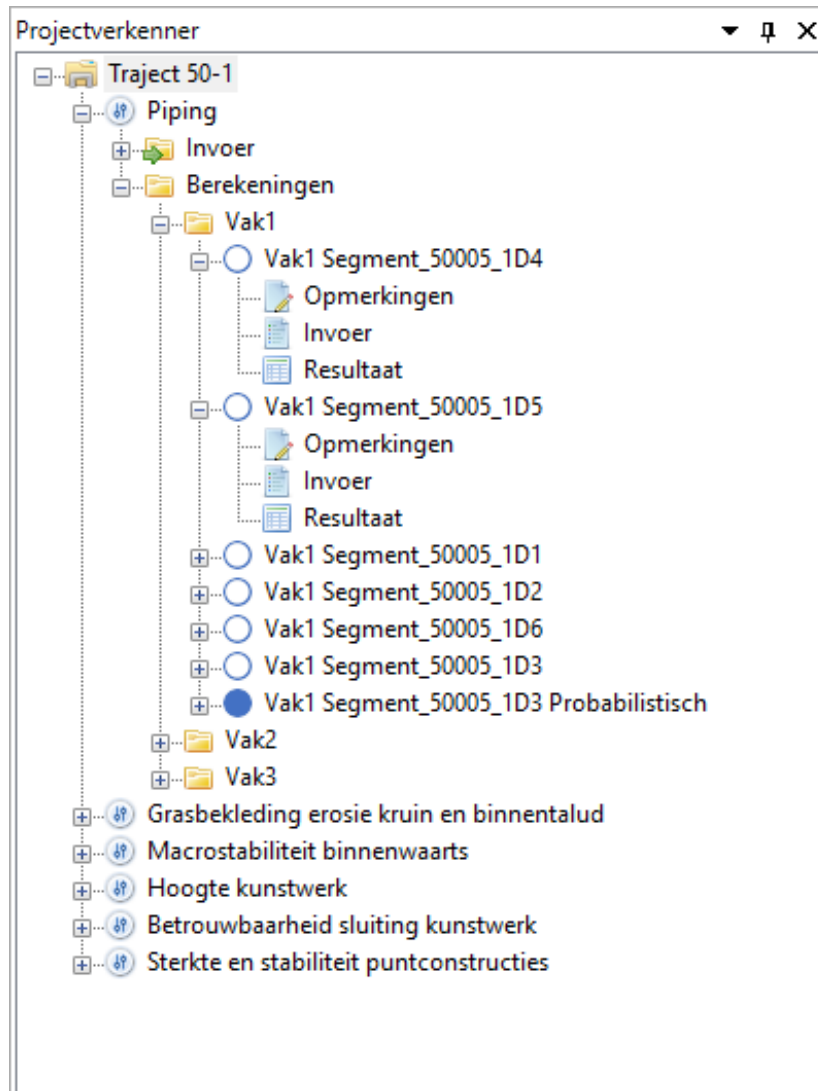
Projectverkenner

Traject 50-1
Piping
Invoer
Berekeningen
Vak1
Vak1 Segment_50005_1D4
Opmerkingen
Invoer
Resultaat
Vak1 Segment_50005_1D5
Opmerkingen
Invoer
Resultaat
Vak1 Segment_50005_1D1
Vak1 Segment_50005_1D2
Vak1 Segment_50005_1D6
Vak1 Segment_50005_1D3
Vak1 Segment_50005_1D3 Probabilistisch
Vak2
Vak3
Grasbekleding erosie kruin en binnentalud
Macrostabiliteit binnenwaarts
Hoogte kunstwerk
Betrouwbaarheid sluiting kunstwerk
Sterkte en stabiliteit puntconstructies